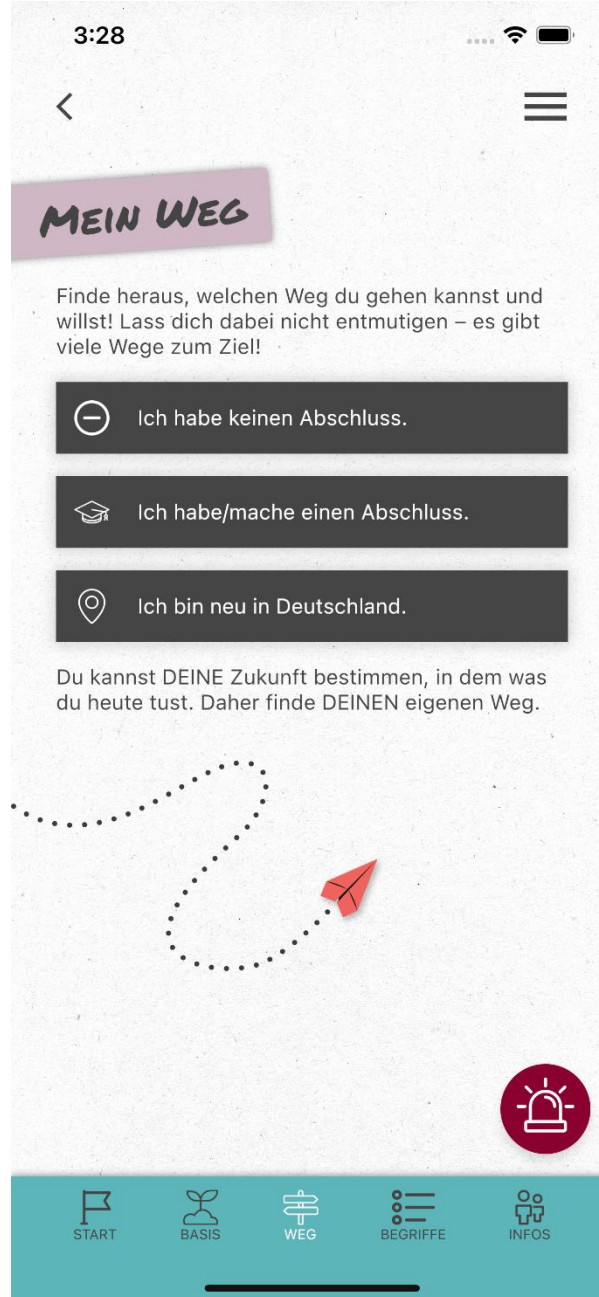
3:28

MEIN WEG

Finde heraus, welchen Weg du gehen kannst und willst! Lass dich dabei nicht entmutigen – es gibt viele Wege zum Ziel!

Ich habe keinen Abschluss.

Ich habe/mache einen Abschluss.

Ich bin neu in Deutschland.

Du kannst DEINE Zukunft bestimmen, in dem was du heute tust. Daher finde DEINEN eigenen Weg.

START
BASIS
WEG
BEGRIFFE
INFOS